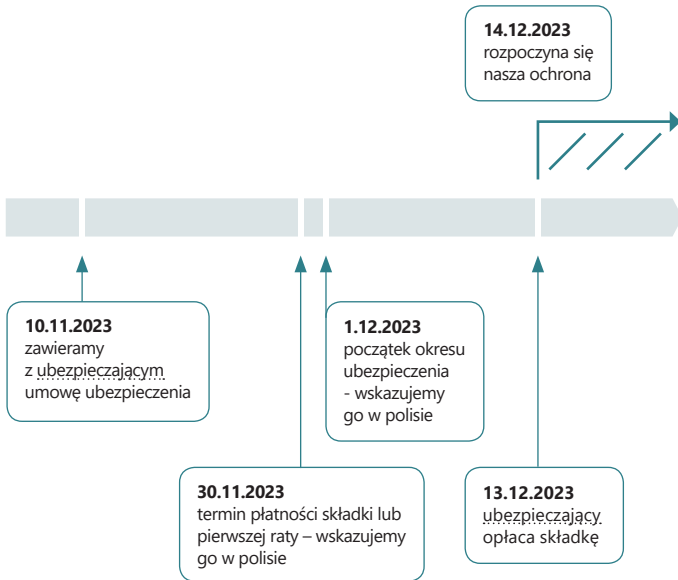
**14.12.2023**
rozpoczyna się nasza ochrona

**10.11.2023**
zawieramy z ubezpieczającym umowę ubezpieczenia

**1.12.2023**
początek okresu ubezpieczenia - wskazujemy go w polisie

**30.11.2023**
termin płatności składki lub pierwszej raty – wskazujemy go w polisie

**13.12.2023**
ubezpieczający opłaca składkę